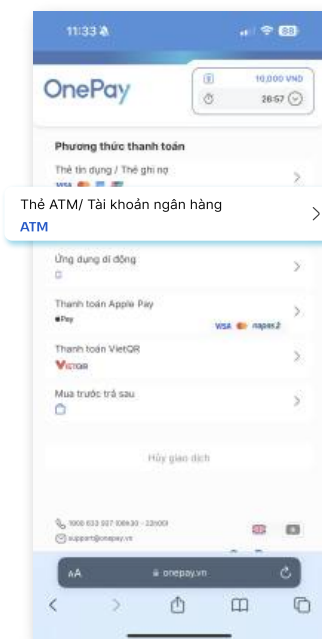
11:33

88

OnePay

10,000 VND

26:57

Phương thức thanh toán

Thẻ tín dụng / Thẻ ghi nợ

VISA

Thẻ ATM/ Tài khoản ngân hàng

ATM

Ứng dụng di động

Thanh toán Apple Pay

Pay

VISA napas

Thanh toán VietQR

VietQR

Mua trước trả sau

Hủy giao dịch

1900 633 927 (08h30 - 22h00)

support@onepay.vn

AA

onepay.vn